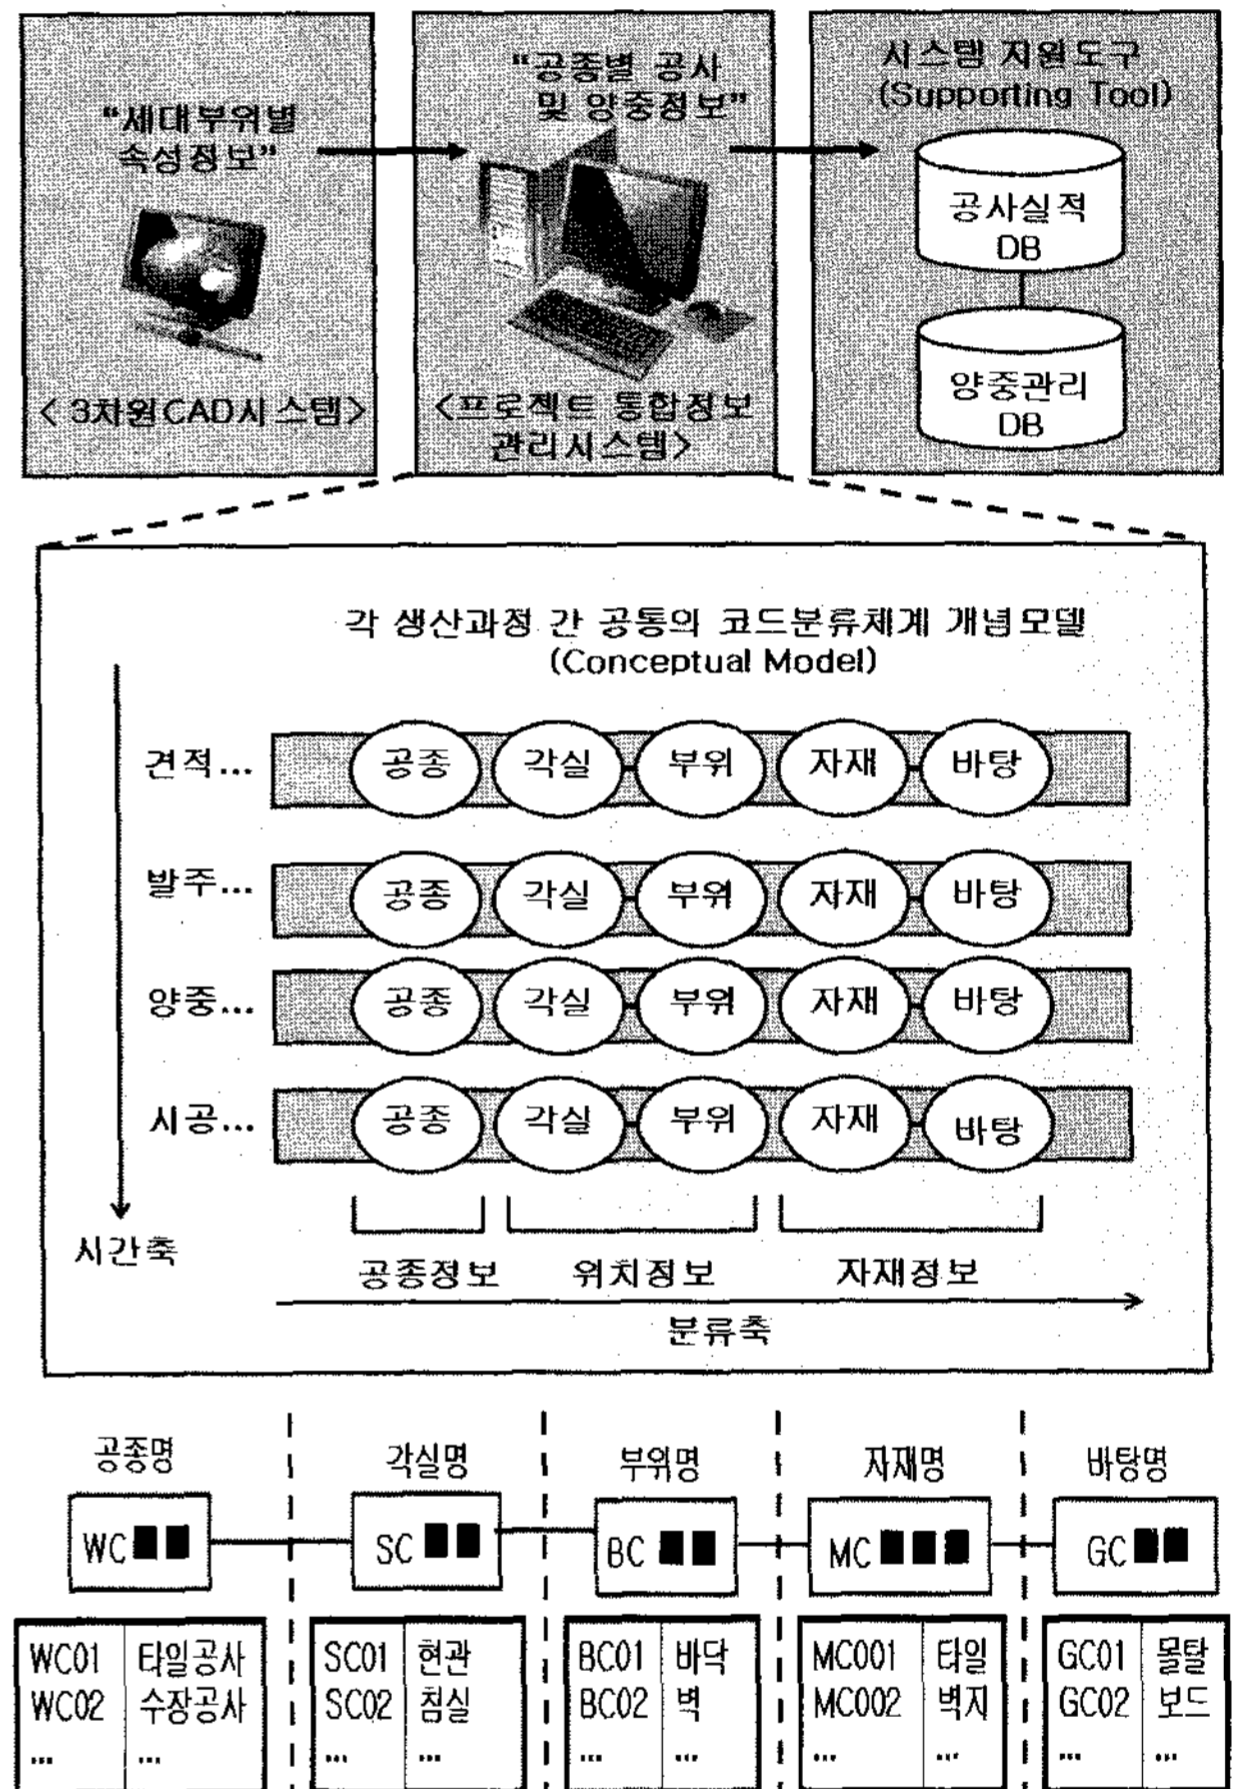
"세대부위별 속성정보"

< 3차원CAD시스템>

"공종별 공사 및 양중정보"

<프로젝트 통합정보 관리시스템>

시스템 지원도구 (Supporting Tool)

공사실적 DB

양중관리 DB

각 생산과정 간 공통의 코드분류체계 개념모델 (Conceptual Model)

견적... 공종 각실 부위 자재 바탕

발주... 공종 각실 부위 자재 바탕

양중... 공종 각실 부위 자재 바탕

시공... 공종 각실 부위 자재 바탕

시간축

공종정보 위치정보 자재정보

분류축

공종명 각실명 부위명 자재명 바탕명

WC■■ SC■■ BC■■ MC■■■ GC■■

| WC01 | 타일공사 |
|---|---|
| WC02 | 수장공사 |
| ... | ... |

| SC01 | 현관 |
|---|---|
| SC02 | 침실 |
| ... | ... |

| BC01 | 바닥 |
|---|---|
| BC02 | 벽 |
| ... | ... |

| MC001 | 타일 |
|---|---|
| MC002 | 벽지 |
| ... | ... |

| GC01 | 몰탈 |
|---|---|
| GC02 | 보드 |
| ... | ... |